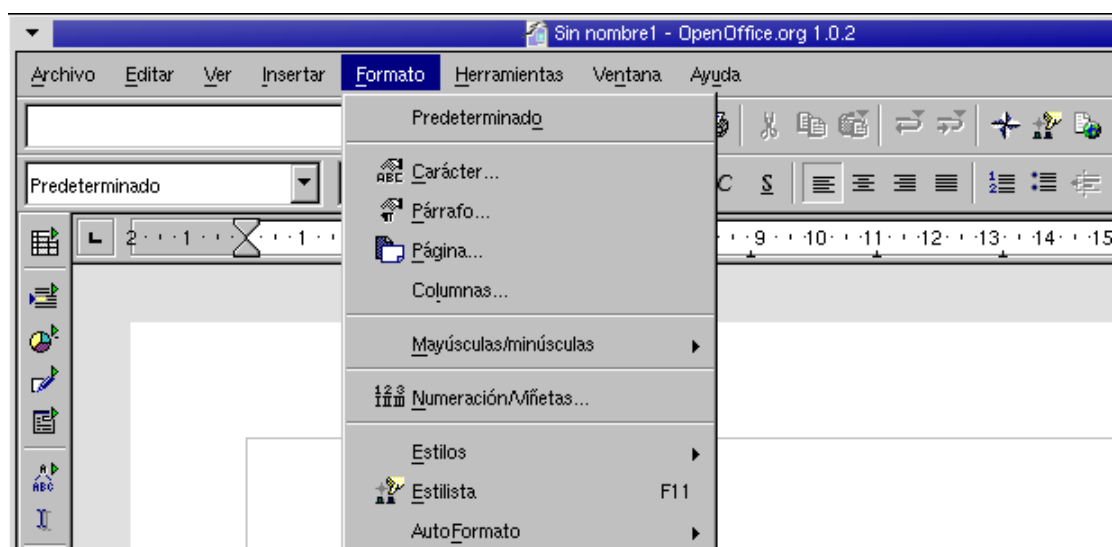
Sin nombre1 - OpenOffice.org 1.0.2

Archivo Editar Ver Insertar Formato Herramientas Ventana Ayuda

Predeterminado

2 · · · 1 · · · · · 1 · · · 9 · · 10 · · 11 · · 12 · · 13 · · 14 · · 15

C S

Predeterminado

Carácter...
Párrafo...
Página...
Columnas...

Mayúsculas/minúsculas

Numeración/Viñetas...

Estilos
Estilista F11
AutoFormato